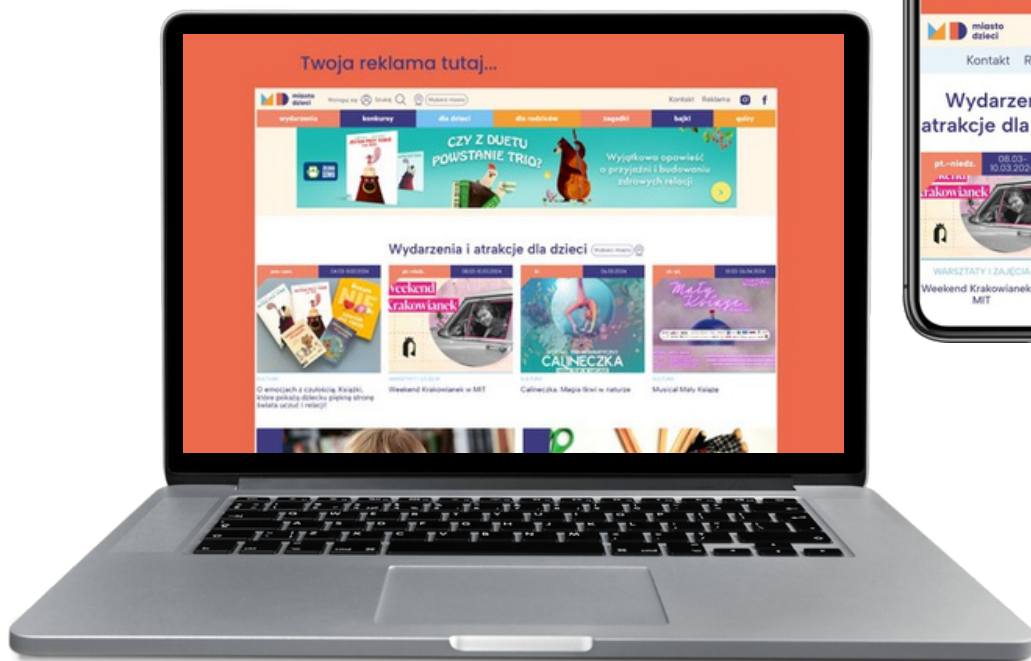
Twoja reklama tutaj...

miasto dzieci

Zaloguj się Szukaj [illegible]

Kontakt Reklama f

wydarzenia konkursy dla dzieci dla rodziców zagadki bajki quizy

CZY Z DUETU POWSTANIE TRIO?

Wyjątkowa opowieść o przyjaźni i budowaniu zdrowych relacji

Wydarzenia i atrakcje dla dzieci

Weekend Krakowianek

CALINECZKA

Mały Książę

O emocjach z czułością. Książki, które pokażą dziecku piękną stronę świata uczuć i relacji!

Weekend Krakowianek w MIT

Calineczka. Magia baśni w naturze

Musical Mały Książę

miasto dzieci

Kontakt R

Wydarzen atrakcje dla

pt.-niedz. 08.03-10.03.202

Krakowianek

WARSZTATY I ZAJĘCIA

Weekend Krakowianek MIT